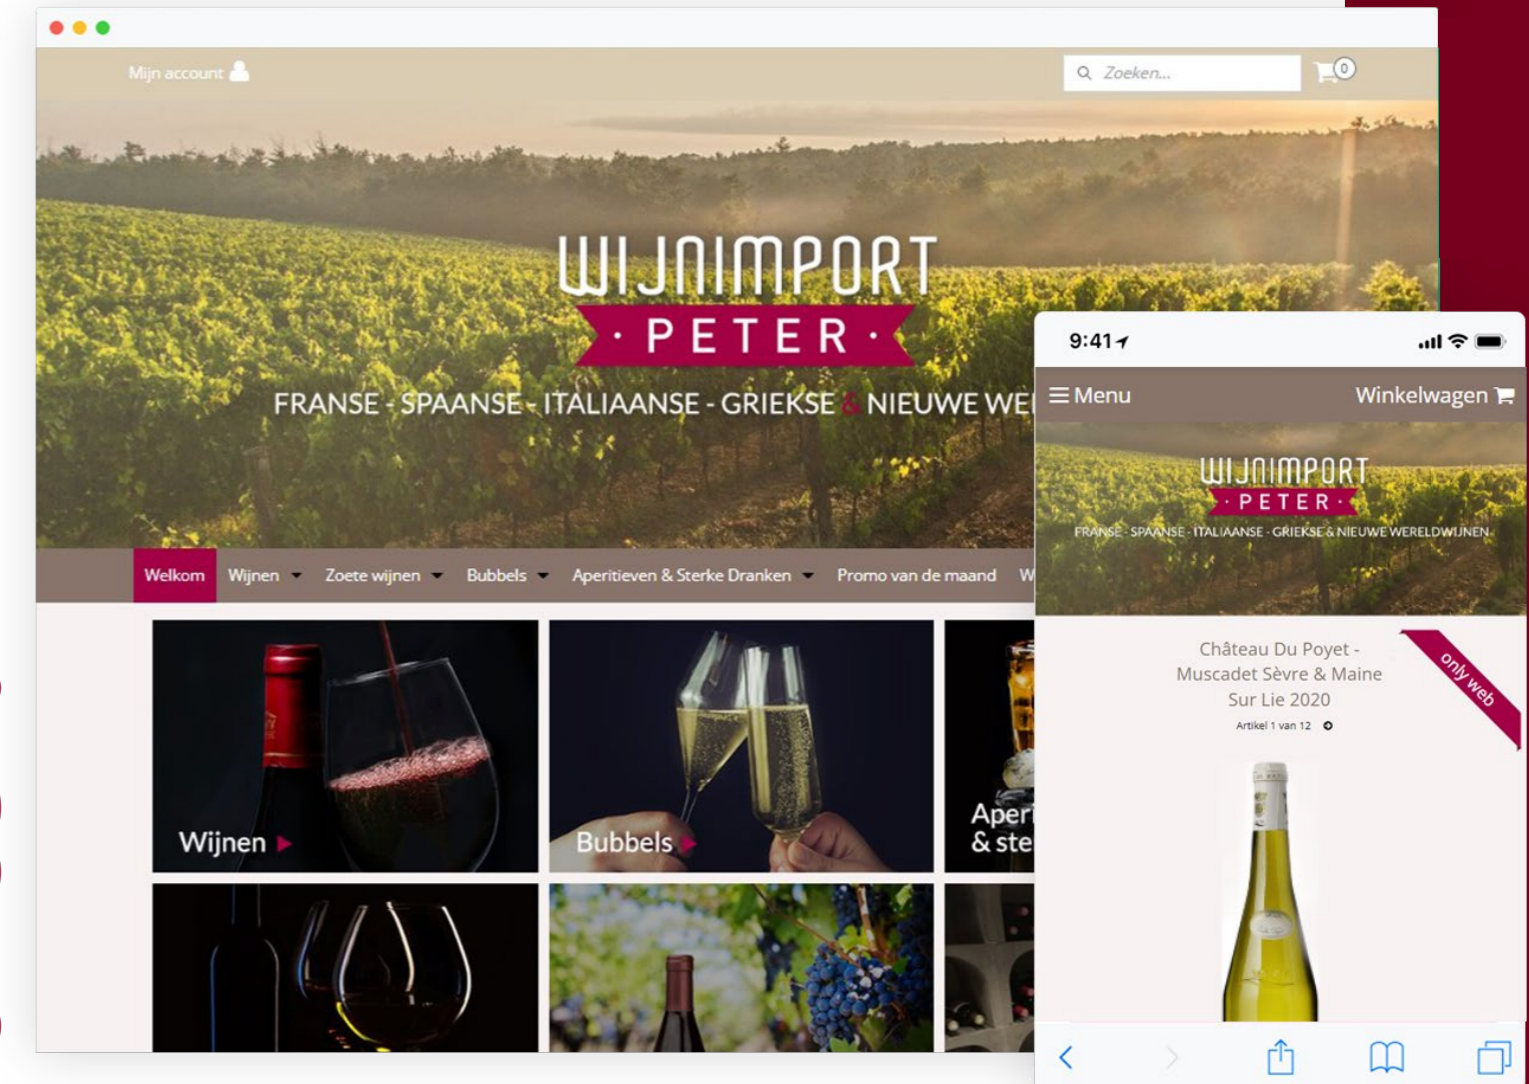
Mijn account

Zoeken...

0

WIJNIMPORT
· PETER ·
FRANSE - SPAANSE - ITALIAANSE - GRIEKSE & NIEUWE WE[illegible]

Welkom Wijnen Zoete wijnen Bubbels Aperitieven & Sterke Dranken Promo van de maand W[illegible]

Wijnen

Bubbels

Aperi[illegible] & ste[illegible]

9:41

Menu

Winkelwagen

WIJNIMPORT
· PETER ·
FRANSE - SPAANSE - ITALIAANSE - GRIEKSE & NIEUWE WERELDWIJNEN

Château Du Poyet - Muscadet Sèvre & Maine Sur Lie 2020

Artikel 1 van 12

only web